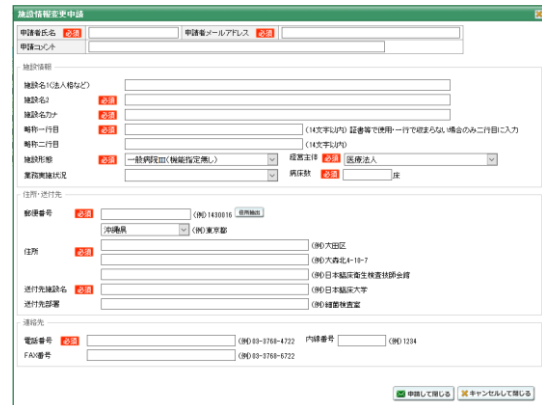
施設情報変更申請

申請者氏名 必須 申請者メールアドレス 必須
申請コメント

施設情報
施設名1(法人格など)
施設名2 必須
施設名カナ 必須
略称一行目 必須 (14文字以内) 証書等で使用・一行で収まらない場合のみ二行目に入力
略称二行目 (14文字以内)
施設形態 必須 一般病院Ⅲ(機能指定無し) 経営主体 必須 医療法人
業務実施状況 病床数 必須 床

住所・送付先
郵便番号 必須 (例) 1430016 住所検索
沖縄県 (例) 東京都
住所 必須 (例) 大田区
(例) 大森北4-10-7
(例) 日本臨床衛生検査技師会館
送付先施設名 必須 (例) 日本臨床大学
送付先部署 (例) 細菌検査室

連絡先
電話番号 必須 (例) 03-3768-4722 内線番号 (例) 1234
FAX番号 (例) 03-3768-6722

申請して閉じる キャンセルして閉じる